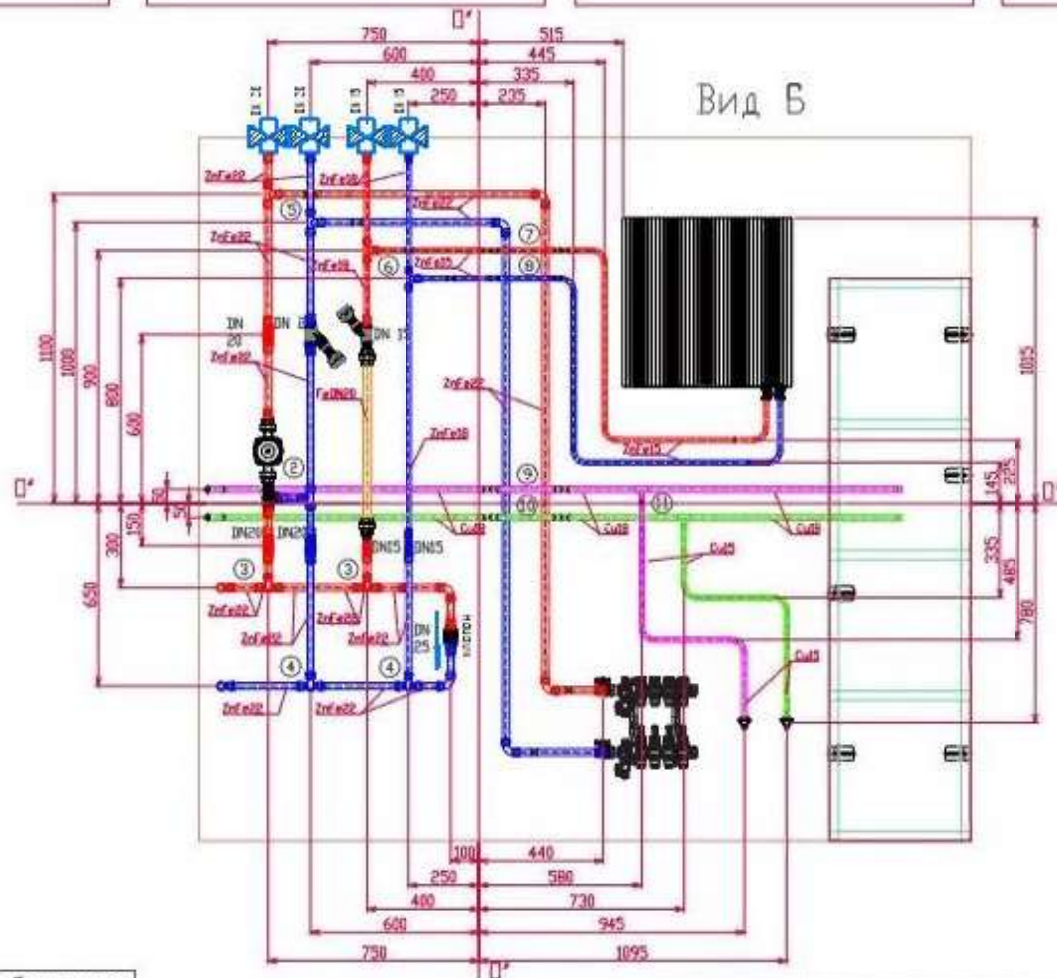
750
515
600
445
400
335
250
235
Вид Б
DN 20
DN 20
DN 15
DN 15
ZnFe22
ZnFe28
ZnFe22
⑤
⑦
ZnFe22
ZnFe18
⑥
ZnFe15
⑧
DN 20
DN 15
ZnFe22
FeDN20
ZnFe22
ZnFe18
ZnFe15
1100
1000
900
800
600
1085
②
⑨
50
50
⑩
⑪
145
225
150
300
DN20
DN20
DN15
DN15
Cu18
Cu18
Cu18
Cu15
650
③
③
ZnFe22
ZnFe28
ZnFe22
ZnFe22
DN 25
335
485
780
④
④
ZnFe22
ZnFe22
Cu18
100
440
250
580
400
730
600
945
750
1095